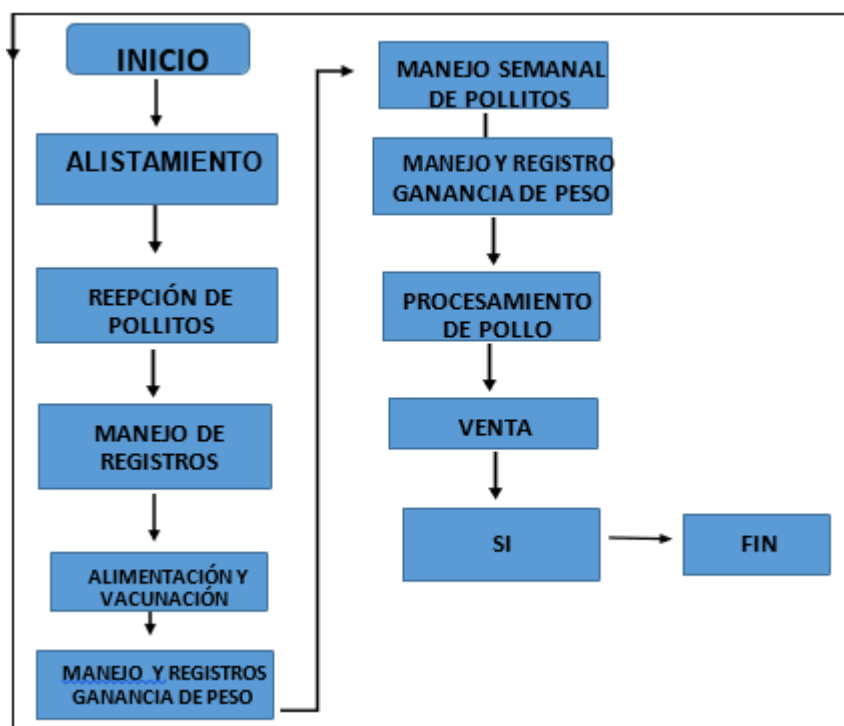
INICIO

ALISTAMIENTO

REEPCIÓN DE POLLITOS

MANEJO DE REGISTROS

ALIMENTACIÓN Y VACUNACIÓN

MANEJO Y REGISTROS GANANCIA DE PESO

MANEJO SEMANAL DE POLLITOS

MANEJO Y REGISTRO GANANCIA DE PESO

PROCESAMIENTO DE POLLO

VENTA

SI

FIN